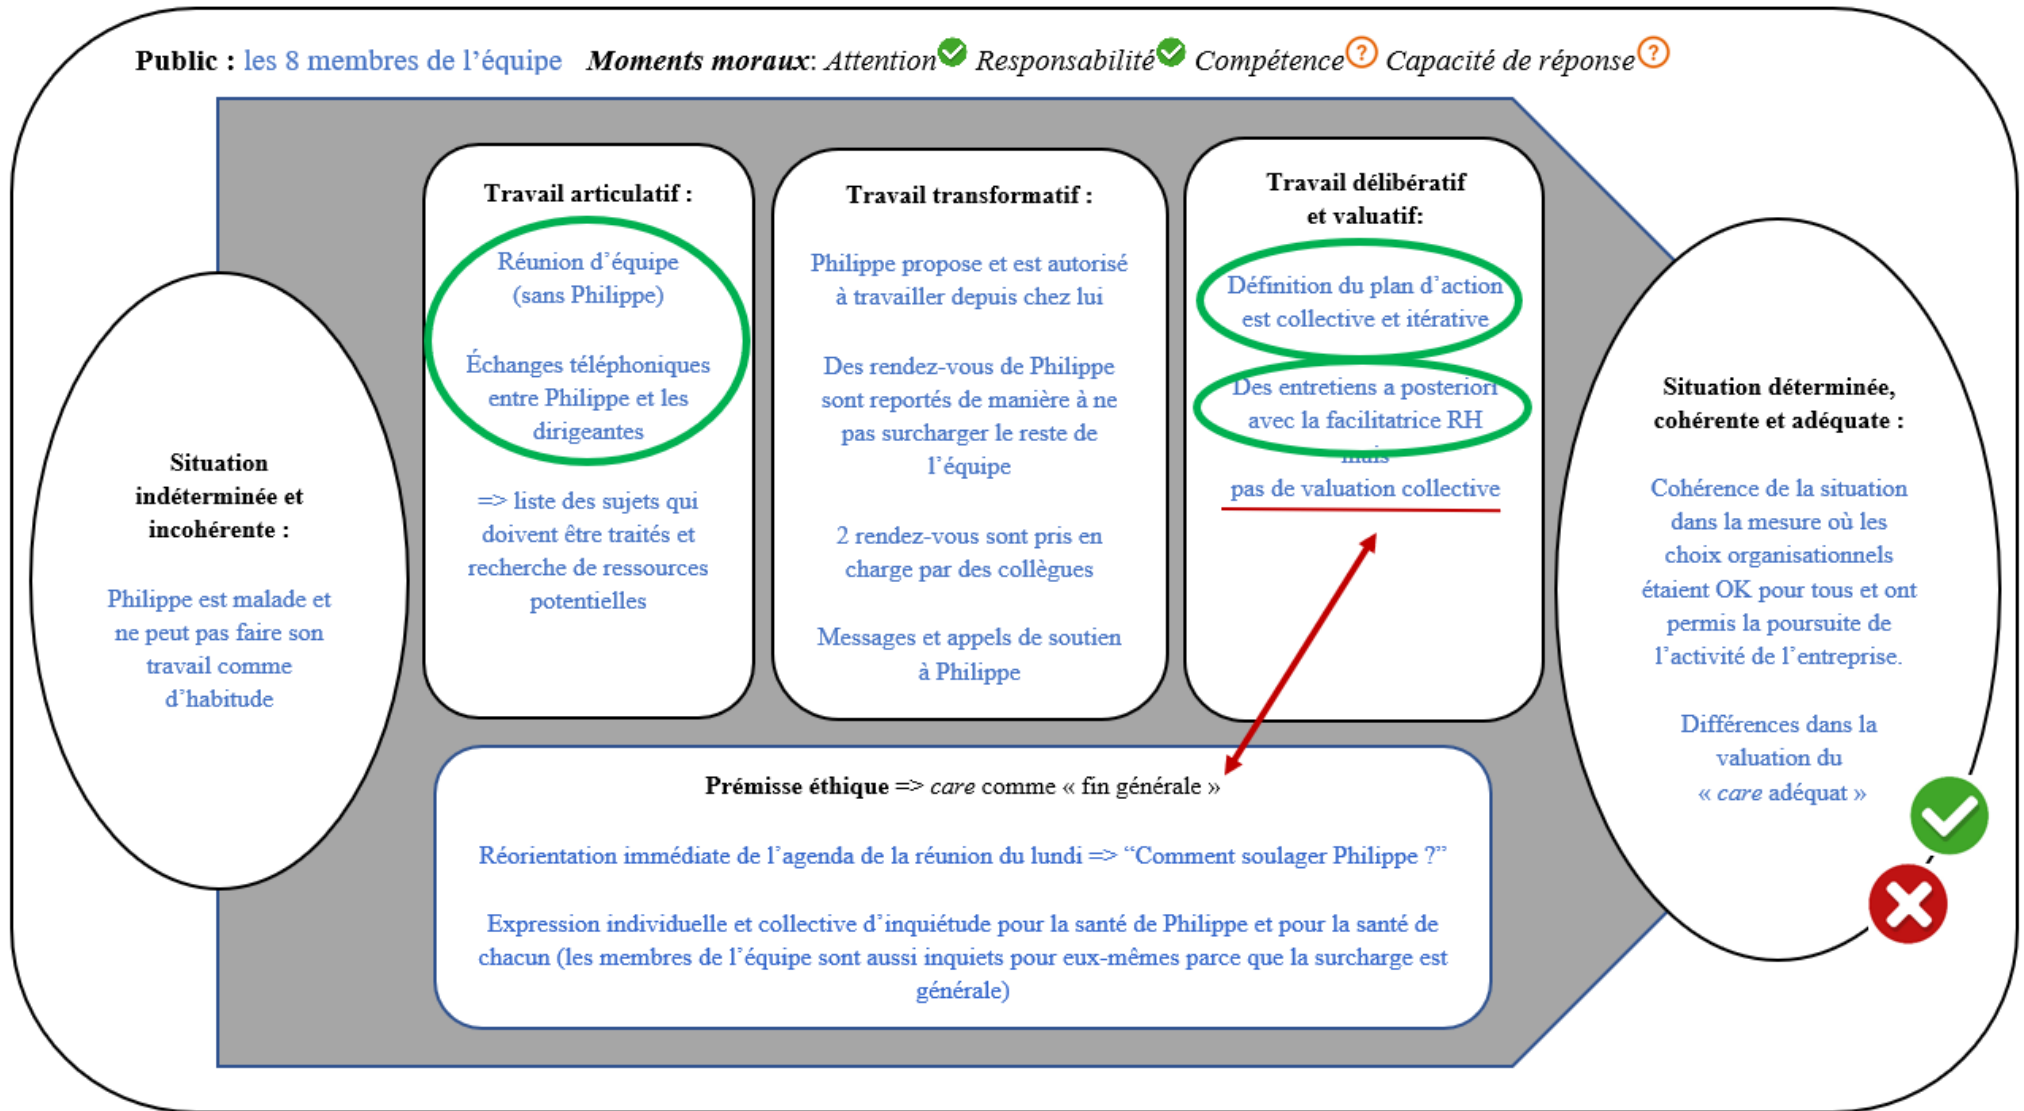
Public : les 8 membres de l'équipe *Moments moraux*: *Attention* *Responsabilité* *Compétence* *Capacité de réponse*

Situation indéterminée et incohérente :

Philippe est malade et ne peut pas faire son travail comme d'habitude

Travail articulatif :

Réunion d'équipe (sans Philippe)

Échanges téléphoniques entre Philippe et les dirigeantes

=> liste des sujets qui doivent être traités et recherche de ressources potentielles

Travail transformatif :

Philippe propose et est autorisé à travailler depuis chez lui

Des rendez-vous de Philippe sont reportés de manière à ne pas surcharger le reste de l'équipe

2 rendez-vous sont pris en charge par des collègues

Messages et appels de soutien à Philippe

Travail délibératif et valuatif:

Définition du plan d'action est collective et itérative

Des entretiens a posteriori avec la facilitatrice RH mais pas de valuation collective

Prémisse éthique => *care* comme « fin générale »

Réorientation immédiate de l'agenda de la réunion du lundi => "Comment soulager Philippe ?"

Expression individuelle et collective d'inquiétude pour la santé de Philippe et pour la santé de chacun (les membres de l'équipe sont aussi inquiets pour eux-mêmes parce que la surcharge est générale)

Situation déterminée, cohérente et adéquate :

Cohérence de la situation dans la mesure où les choix organisationnels étaient OK pour tous et ont permis la poursuite de l'activité de l'entreprise.

Différences dans la valuation du « *care* adéquat »